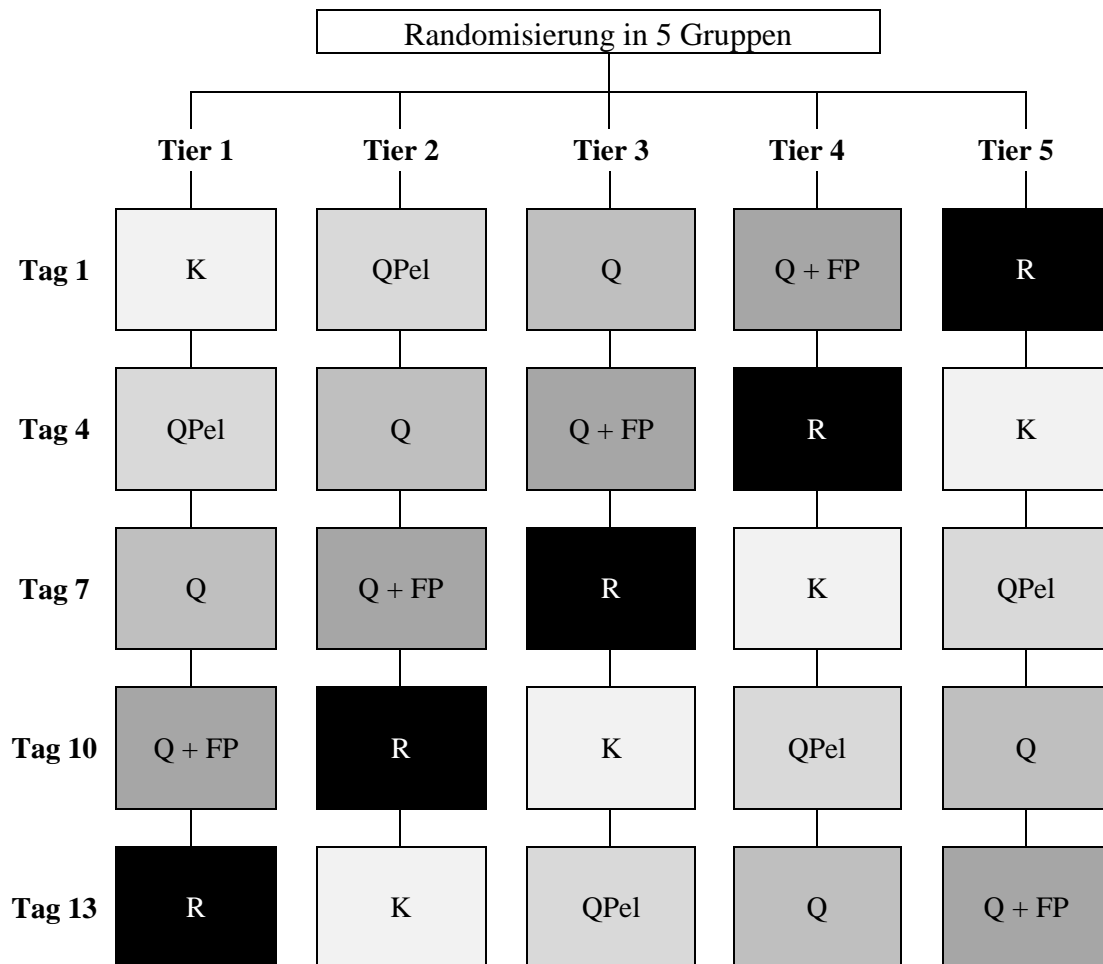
Randomisierung in 5 Gruppen

| | Tier 1 | Tier 2 | Tier 3 | Tier 4 | Tier 5 |
|---|---|---|---|---|---|
| Tag 1 | K | QPel | Q | Q + FP | R |
| Tag 4 | QPel | Q | Q + FP | R | K |
| Tag 7 | Q | Q + FP | R | K | QPel |
| Tag 10 | Q + FP | R | K | QPel | Q |
| Tag 13 | R | K | QPel | Q | Q + FP |